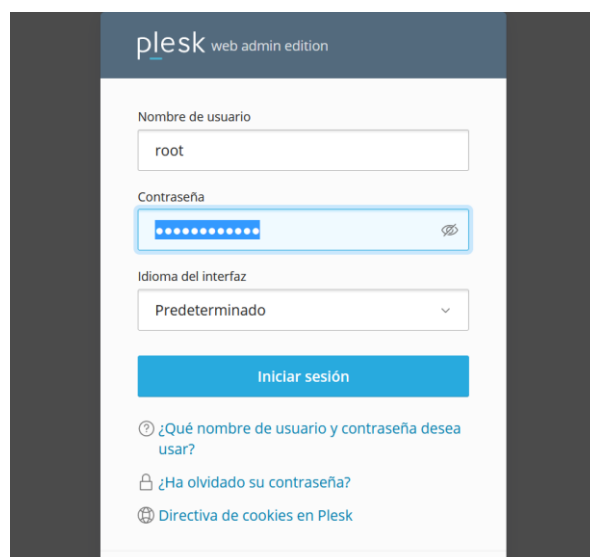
plesk web admin edition

Nombre de usuario

root

Contraseña

••••••••••••

Idioma del interfaz

Predeterminado

Iniciar sesión

¿Qué nombre de usuario y contraseña desea usar?

¿Ha olvidado su contraseña?

Directiva de cookies en Plesk